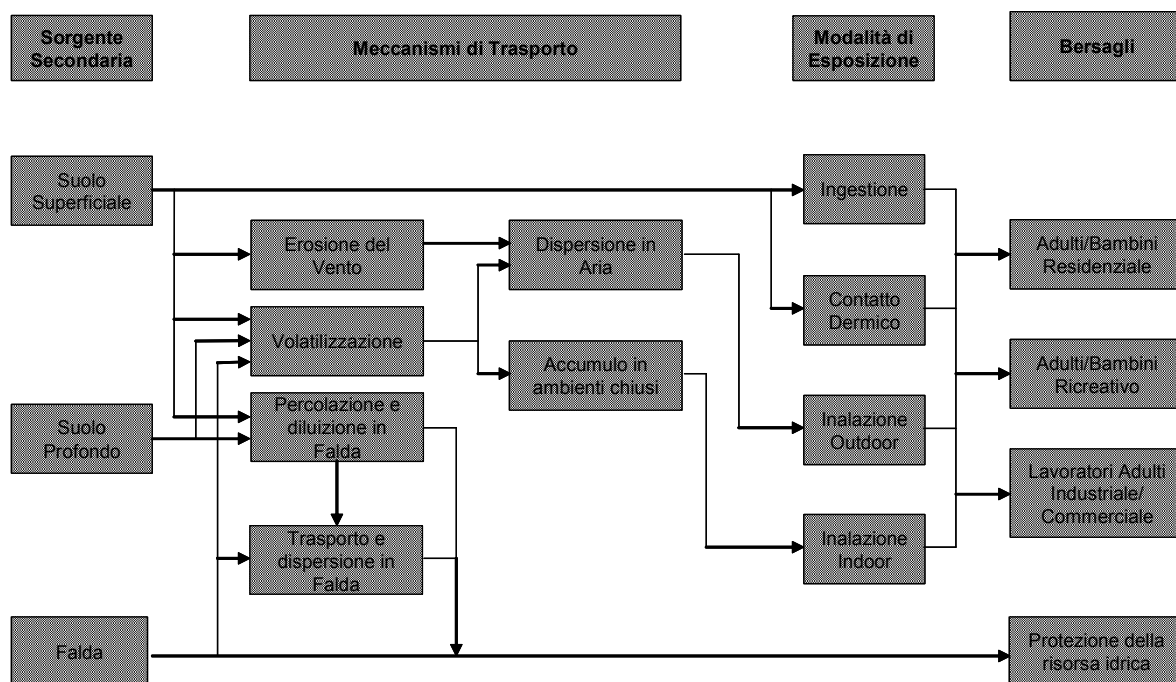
Sorgente Secondaria

Meccanismi di Trasporto

Modalità di Esposizione

Bersagli

Suolo Superficiale

Erosione del Vento

Dispersione in Aria

Ingestione

Adulti/Bambini Residenziale

Volatilizzazione

Accumulo in ambienti chiusi

Contatto Dermico

Adulti/Bambini Ricreativo

Suolo Profondo

Percolazione e diluizione in Falda

Inalazione Outdoor

Lavoratori Adulti Industriale/ Commerciale

Trasporto e dispersione in Falda

Inalazione Indoor

Falda

Protezione della risorsa idrica